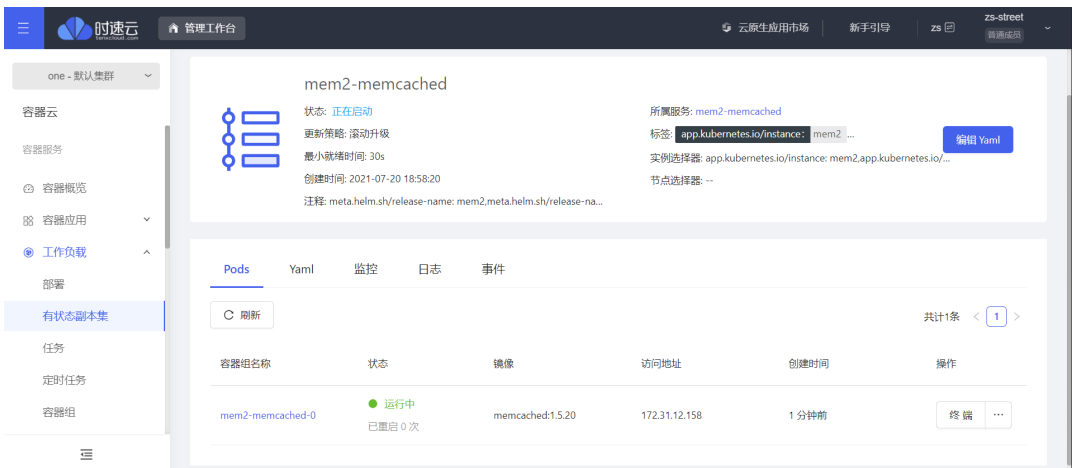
时速云 Tenxcloud.com

管理工作台

云原生应用市场　新手引导　zs　zs-street 普通成员

one - 默认集群

容器云

容器服务

容器概览

容器应用

工作负载

部署

有状态副本集

任务

定时任务

容器组

mem2-memcached

状态: 正在启动

更新策略: 滚动升级

最小就绪时间: 30s

创建时间: 2021-07-20 18:58:20

注释: meta.helm.sh/release-name: mem2,meta.helm.sh/release-na...

所属服务: mem2-memcached

标签: app.kubernetes.io/instance: mem2 ...

实例选择器: app.kubernetes.io/instance: mem2,app.kubernetes.io/...

节点选择器: --

编辑 Yaml

Pods　Yaml　监控　日志　事件

刷新

共计1条　< 1 >

| 容器组名称 | 状态 | 镜像 | 访问地址 | 创建时间 | 操作 |
|---|---|---|---|---|---|
| mem2-memcached-0 | 运行中 已重启 0 次 | memcached:1.5.20 | 172.31.12.158 | 1 分钟前 | 终 端 ··· |